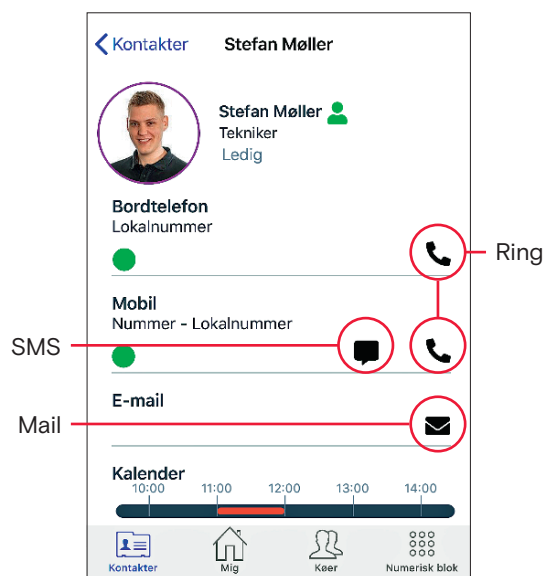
Kontakter Stefan Møller

Stefan Møller
Tekniker
Ledig

Bordtelefon
Lokalnummer

Ring

Mobil
Nummer - Lokalnummer

SMS

E-mail

Mail

Kalender
10:00 11:00 12:00 13:00 14:00

Kontakter Mig Køer Numerisk blok